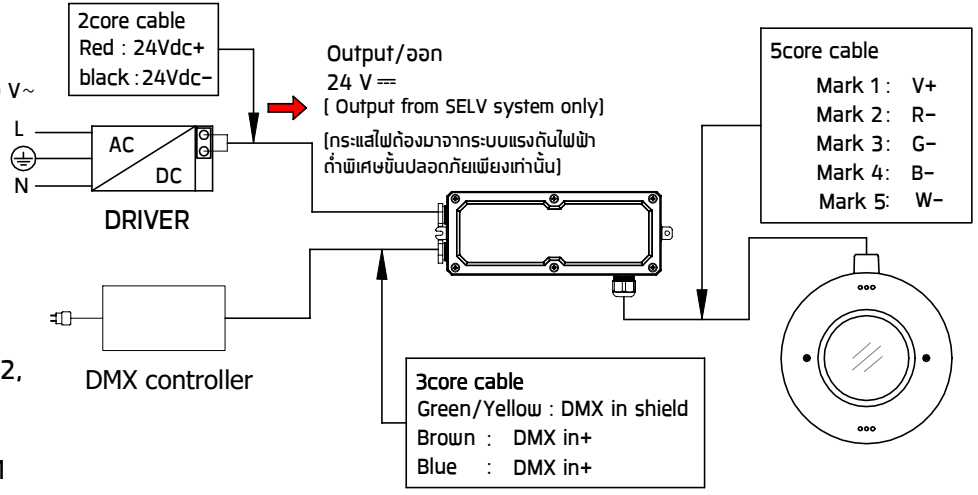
2core cable
Red : 24Vdc+
black : 24Vdc−

V~
L
N

AC
DC

DRIVER

Output/ออก
24 V ⎓
( Output from SELV system only)

(กระแสไฟต้องมาจากระบบแรงดันไฟฟ้าต่ำพิเศษขั้นปลอดภัยเพียงเท่านั้น)

5core cable
Mark 1 : V+
Mark 2 : R−
Mark 3 : G−
Mark 4 : B−
Mark 5 : W−

2,

DMX controller

3core cable
Green/Yellow : DMX in shield
Brown : DMX in+
Blue : DMX in+

1